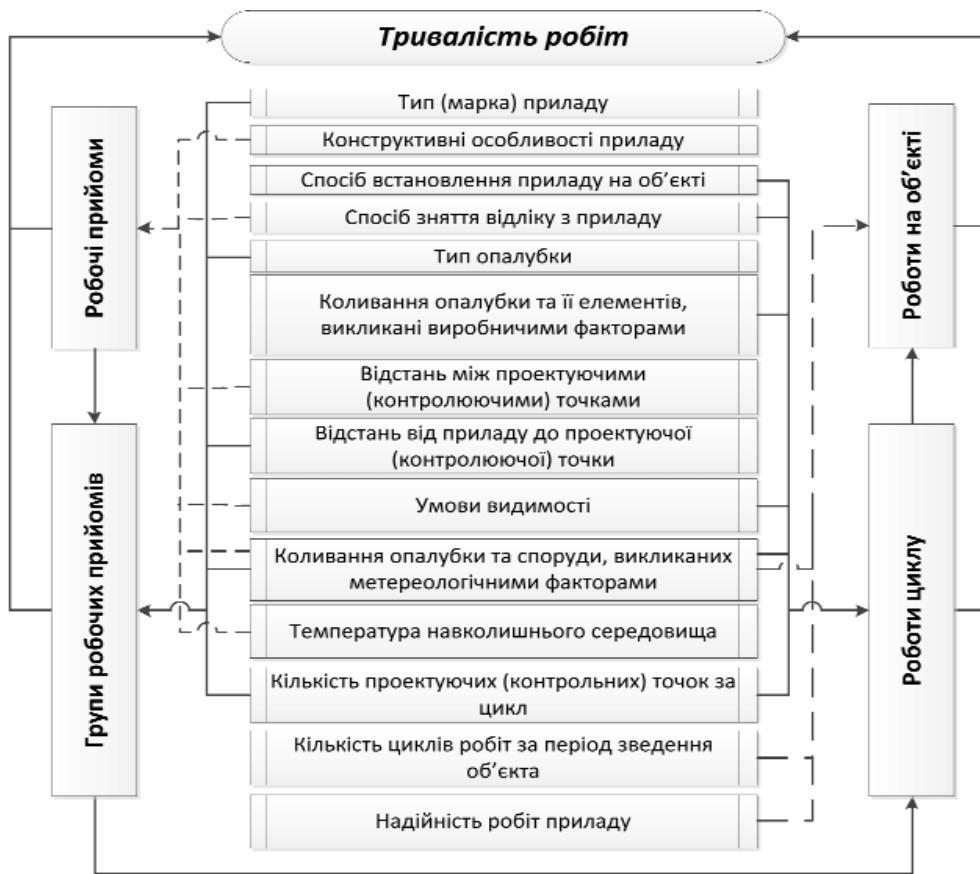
Тривалість робіт

Робочі прийоми

Групи робочих прийомів

Тип (марка) приладу

Конструктивні особливості приладу

Спосіб встановлення приладу на об'єкті

Спосіб зняття відліку з приладу

Тип опалубки

Коливання опалубки та її елементів, викликані виробничими факторами

Відстань між проектуючими (контролюючими) точками

Відстань від приладу до проектуючої (контролюючої) точки

Умови видимості

Коливання опалубки та споруди, викликаних метереологічними факторами

Температура навколишнього середовища

Кількість проектуючих (контрольних) точок за цикл

Кількість циклів робіт за період зведення об'єкта

Надійність робіт приладу

Роботи на об'єкті

Роботи циклу